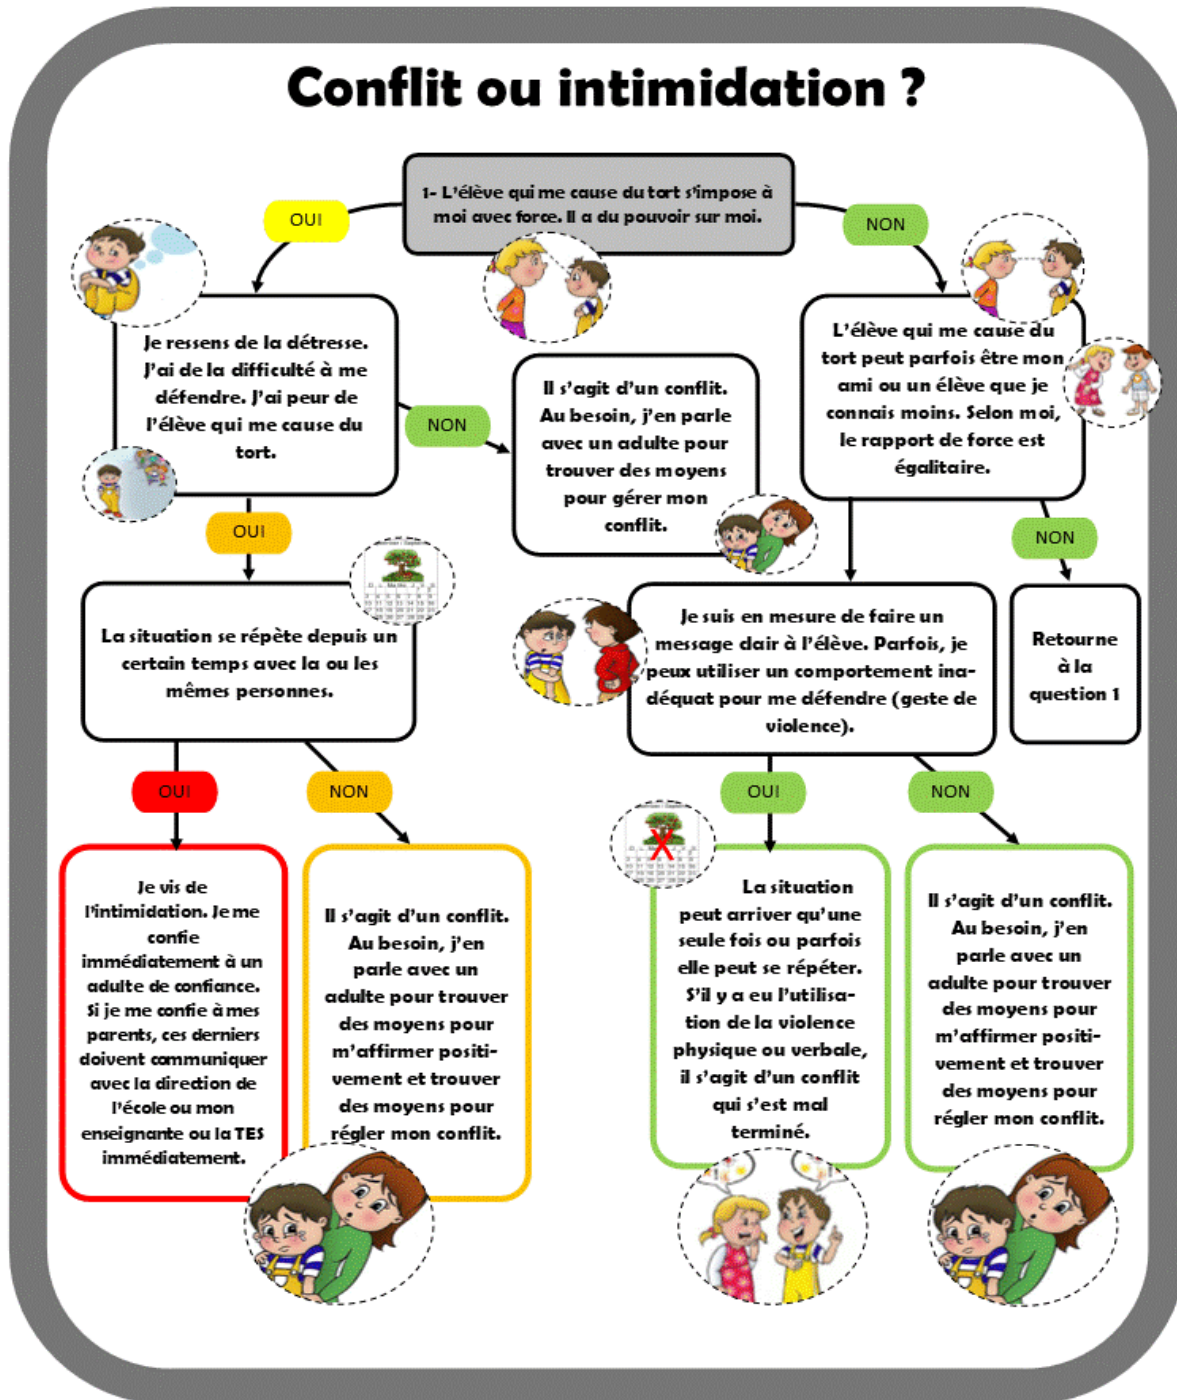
Conflit ou intimidation ?

1- L'élève qui me cause du tort s'impose à moi avec force. Il a du pouvoir sur moi.

OUI

NON

Je ressens de la détresse. J'ai de la difficulté à me défendre. J'ai peur de l'élève qui me cause du tort.

NON

Il s'agit d'un conflit. Au besoin, j'en parle avec un adulte pour trouver des moyens pour gérer mon conflit.

L'élève qui me cause du tort peut parfois être mon ami ou un élève que je connais moins. Selon moi, le rapport de force est égalitaire.

OUI

NON

La situation se répète depuis un certain temps avec la ou les mêmes personnes.

Je suis en mesure de faire un message clair à l'élève. Parfois, je peux utiliser un comportement inadéquat pour me défendre (geste de violence).

Retourne à la question 1

OUI

NON

OUI

NON

Je vis de l'intimidation. Je me confie immédiatement à un adulte de confiance. Si je me confie à mes parents, ces derniers doivent communiquer avec la direction de l'école ou mon enseignante ou la TES immédiatement.

Il s'agit d'un conflit. Au besoin, j'en parle avec un adulte pour trouver des moyens pour m'affirmer positivement et trouver des moyens pour régler mon conflit.

La situation peut arriver qu'une seule fois ou parfois elle peut se répéter. S'il y a eu l'utilisation de la violence physique ou verbale, il s'agit d'un conflit qui s'est mal terminé.

Il s'agit d'un conflit. Au besoin, j'en parle avec un adulte pour trouver des moyens pour m'affirmer positivement et trouver des moyens pour régler mon conflit.